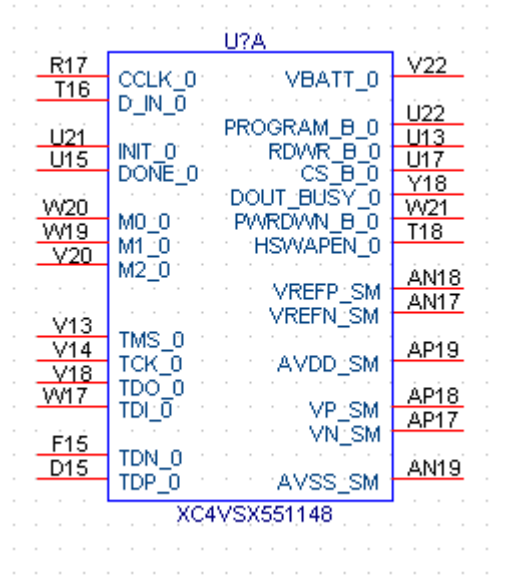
U?A

R17 CCLK_0
T16 D_IN_0
U21 INIT_0
U15 DONE_0
W20 M0_0
W19 M1_0
V20 M2_0
V13 TMS_0
V14 TCK_0
V18 TDO_0
W17 TDI_0
F15 TDN_0
D15 TDP_0

VBATT_0 V22
PROGRAM_B_0 U22
RDWR_B_0 U13
CS_B_0 U17
DOUT_BUSY_0 Y18
PWRDWN_B_0 W21
HSWAPEN_0 T18
VREFP_SM AN18
VREFN_SM AN17
AVDD_SM AP19
VP_SM AP18
VN_SM AP17
AVSS_SM AN19

XC4VSX551148